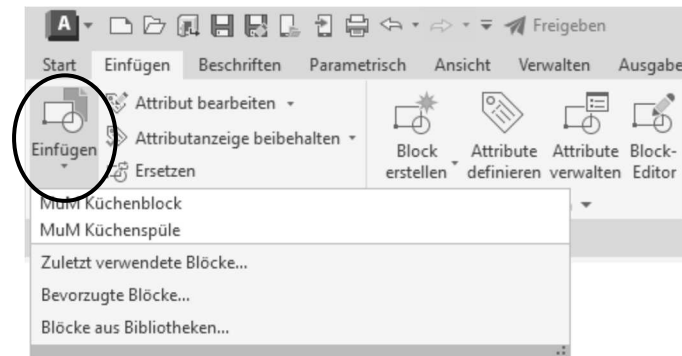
A Freigeben

Start Einfügen Beschriften Parametrisch Ansicht Verwalten Ausgabe

Attribut bearbeiten

Attributanzeige beibehalten

Einfügen

Ersetzen

Block erstellen

Attribute definieren

Attribute verwalten

Block-Editor

MuM Küchenblock

MuM Küchenspüle

Zuletzt verwendete Blöcke...

Bevorzugte Blöcke...

Blöcke aus Bibliotheken...